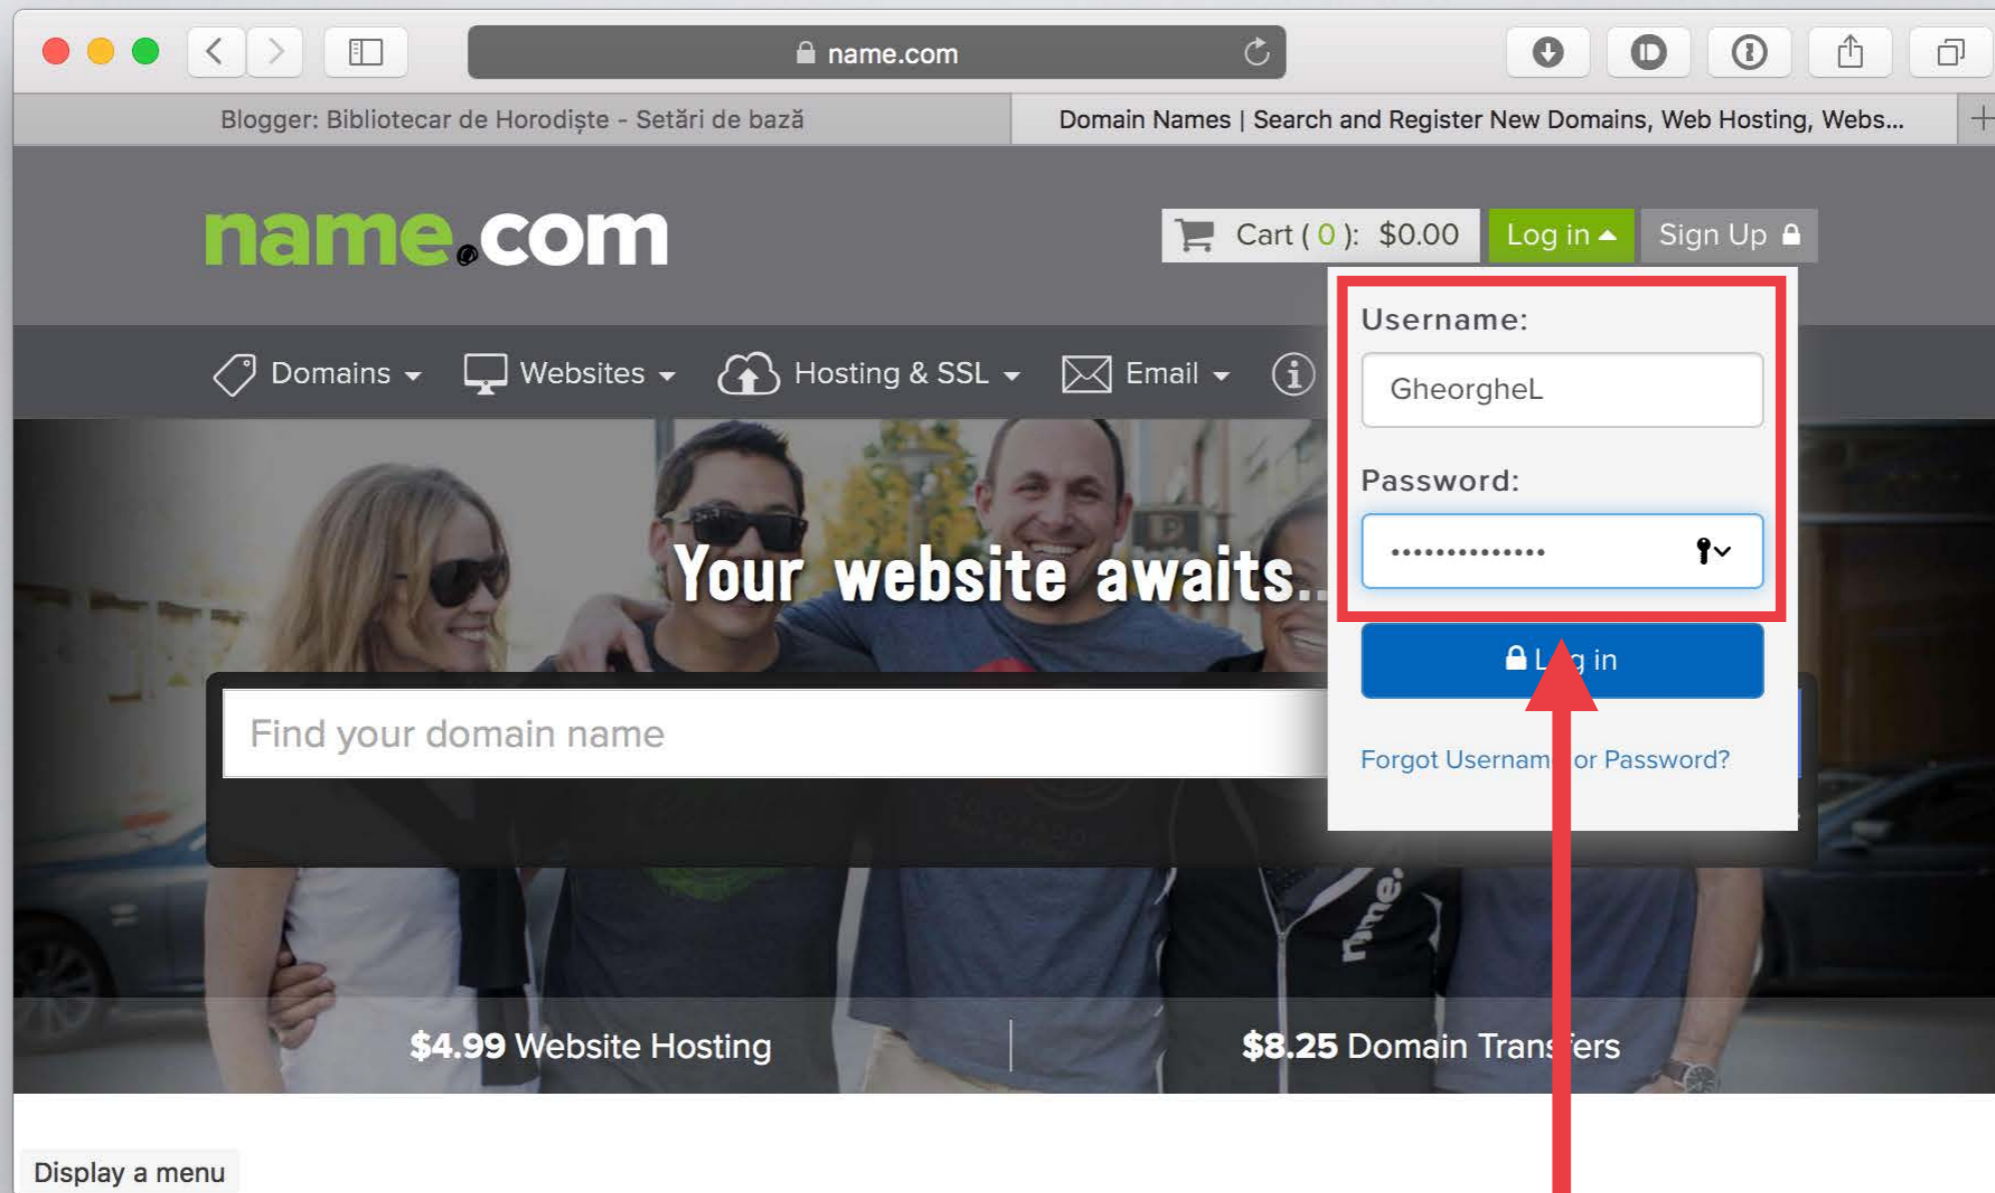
name.com

Blogger: Bibliotecar de Horodişte - Setări de bază

Domain Names | Search and Register New Domains, Web Hosting, Webs...

name.com

Cart ( 0 ): $0.00

Log in

Sign Up

Domains

Websites

Hosting & SSL

Email

Username:

GheorgheL

Password:

••••••••••••••

L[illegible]g in

Forgot Usernam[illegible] or Password?

Your website awaits...

Find your domain name

name.

$4.99 Website Hosting

$8.25 Domain Trans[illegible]ers

Display a menu